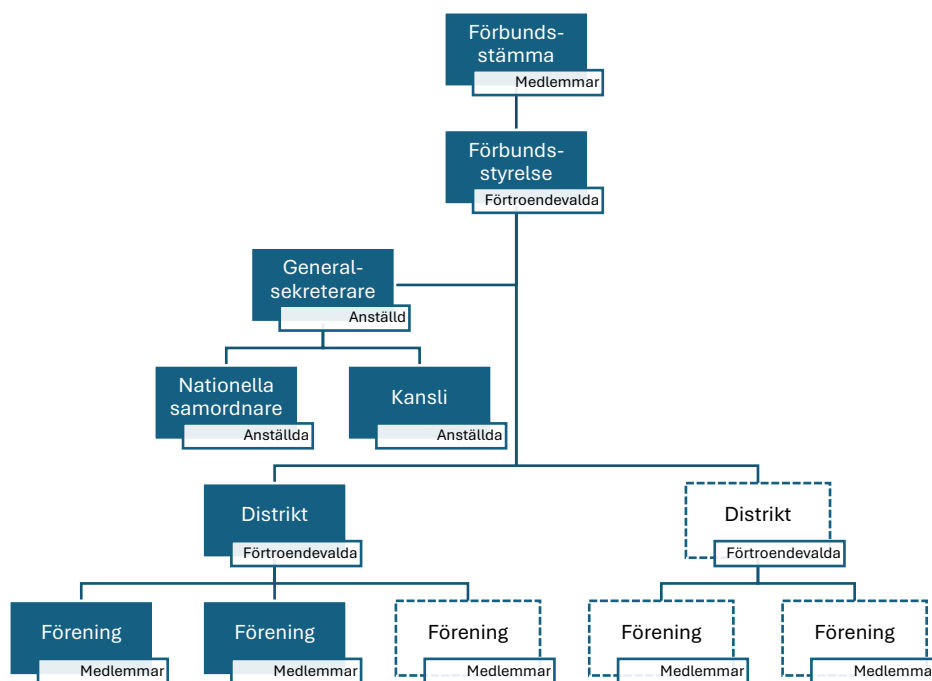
Förbunds-stämma
Medlemmar

Förbunds-styrelse
Förtroendevalda

General-sekreterare
Anställd

Nationella samordnare
Anställda

Kansli
Anställda

Distrikt
Förtroendevalda

Distrikt
Förtroendevalda

Förening
Medlemmar

Förening
Medlemmar

Förening
Medlemmar

Förening
Medlemmar

Förening
Medlemma